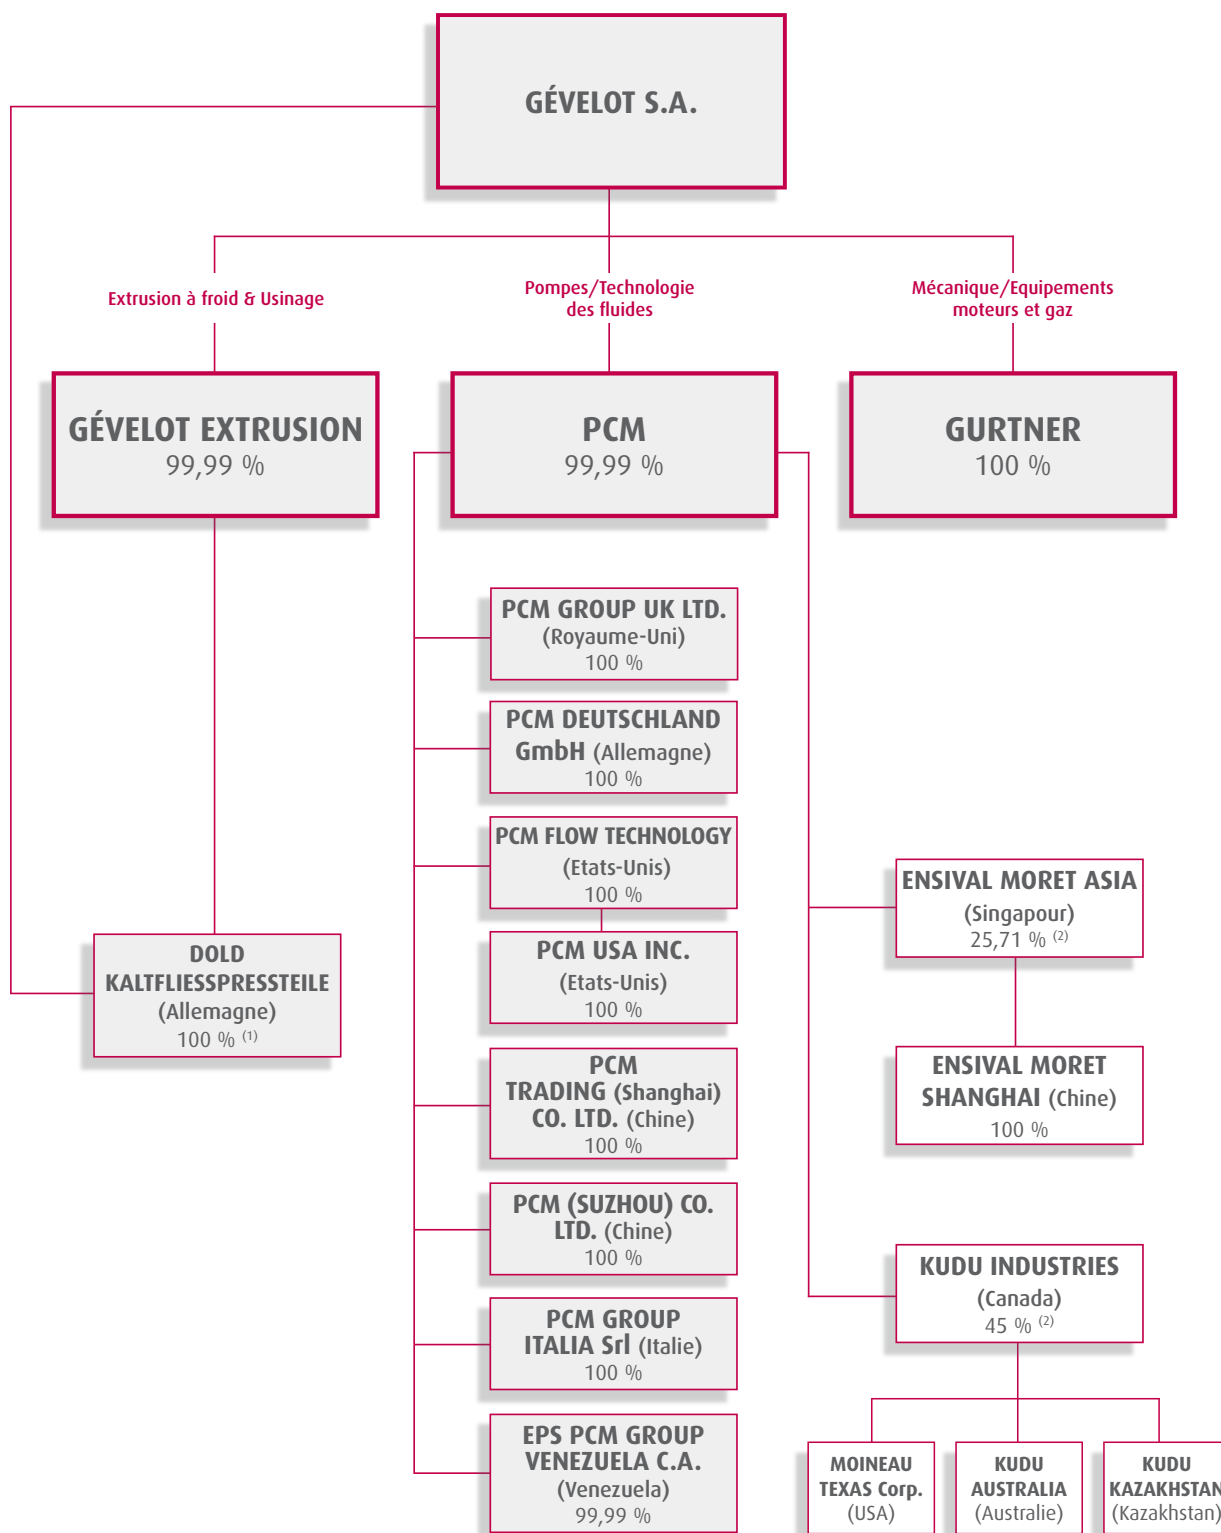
GÉVELOT S.A.

Extrusion à froid & Usinage

Pompes/Technologie des fluides

Mécanique/Equipements moteurs et gaz

GÉVELOT EXTRUSION
99,99 %

PCM
99,99 %

GURTNER
100 %

PCM GROUP UK LTD.
(Royaume-Uni)
100 %

PCM DEUTSCHLAND GmbH (Allemagne)
100 %

PCM FLOW TECHNOLOGY
(Etats-Unis)
100 %

PCM USA INC.
(Etats-Unis)
100 %

PCM TRADING (Shanghai) CO. LTD. (Chine)
100 %

PCM (SUZHOU) CO. LTD. (Chine)
100 %

PCM GROUP ITALIA Srl (Italie)
100 %

EPS PCM GROUP VENEZUELA C.A.
(Venezuela)
99,99 %

DOLD KALTFLIESSPRESSTEILE
(Allemagne)
100 % $^{(1)}$

ENSIVAL MORET ASIA
(Singapour)
25,71 % $^{(2)}$

ENSIVAL MORET SHANGHAI (Chine)
100 %

KUDU INDUSTRIES
(Canada)
45 % $^{(2)}$

MOINEAU TEXAS Corp.
(USA)

KUDU AUSTRALIA
(Australie)

KUDU KAZAKHSTAN
(Kazakhstan)